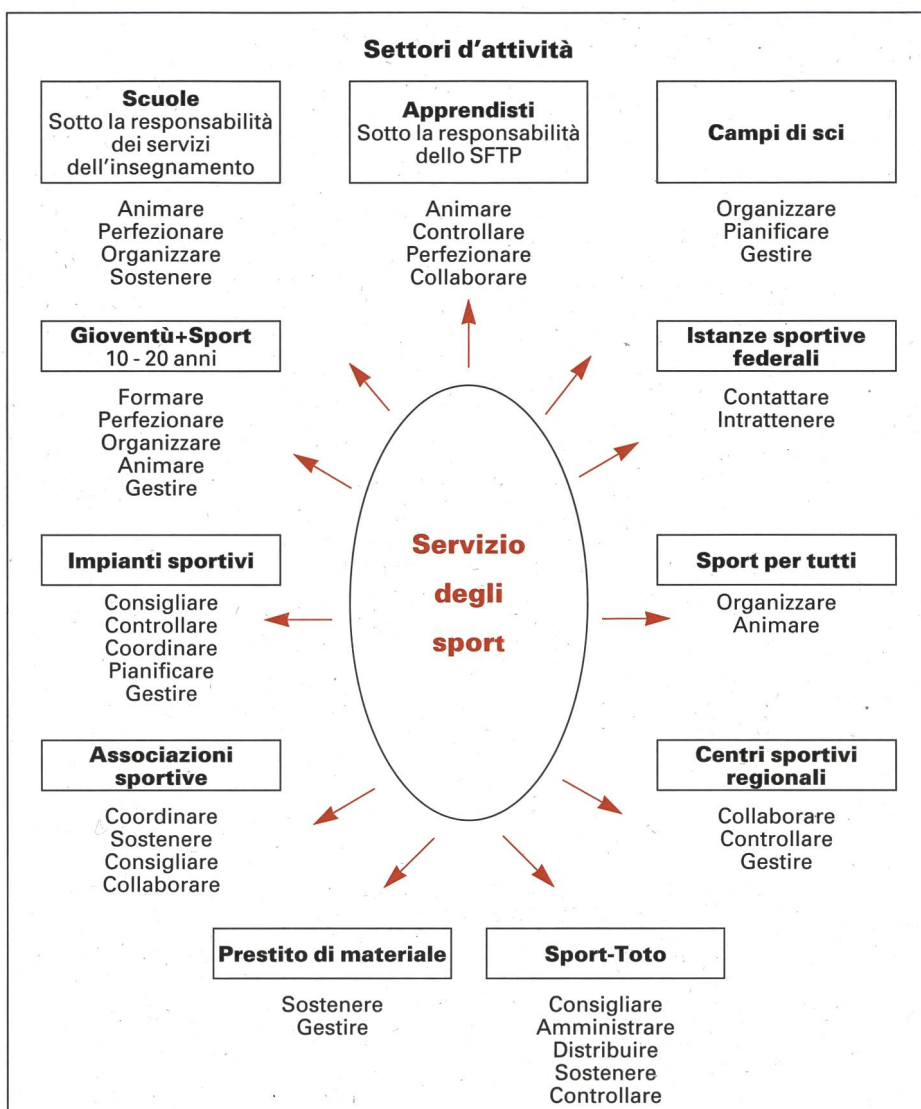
Settori d'attività

Scuole
Sotto la responsabilità dei servizi dell'insegnamento

Animare
Perfezionare
Organizzare
Sostenere

Apprendisti
Sotto la responsabilità dello SFTP

Animare
Controllare
Perfezionare
Collaborare

Campi di sci

Organizzare
Pianificare
Gestire

Gioventù+Sport
10 - 20 anni

Formare
Perfezionare
Organizzare
Animare
Gestire

Istanze sportive federali

Contattare
Intrattenere

Servizio degli sport

Impianti sportivi

Consigliare
Controllare
Coordinare
Pianificare
Gestire

Sport per tutti

Organizzare
Animare

Associazioni sportive

Coordinare
Sostenere
Consigliare
Collaborare

Centri sportivi regionali

Collaborare
Controllare
Gestire

Prestito di materiale

Sostenere
Gestire

Sport-Toto

Consigliare
Amministrare
Distribuire
Sostenere
Controllare